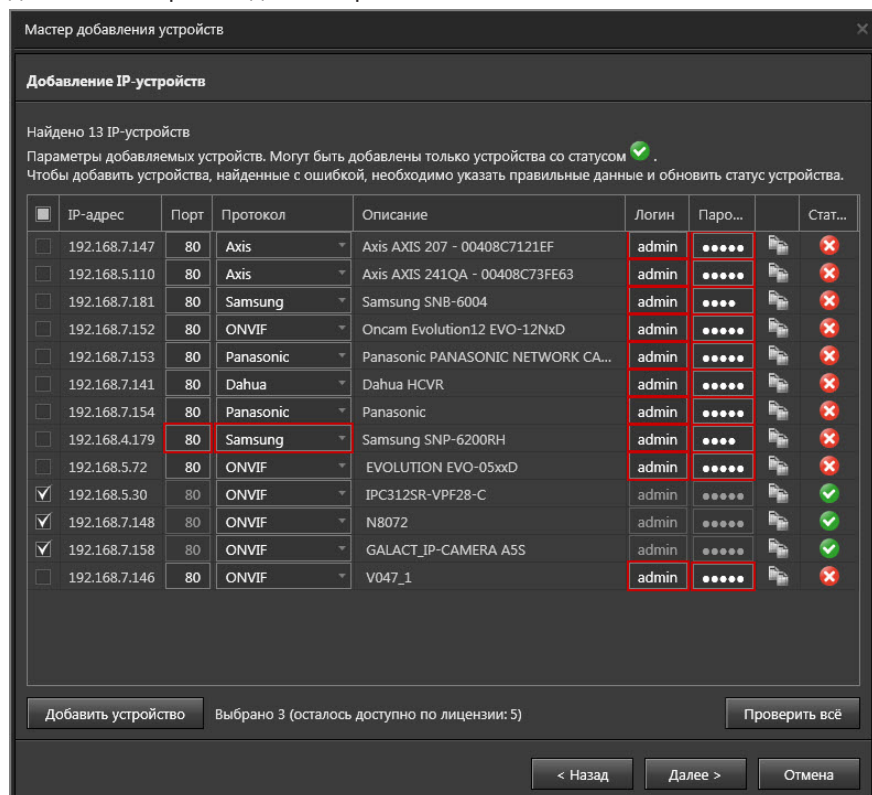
Мастер добавления устройств

Добавление IP-устройств

Найдено 13 IP-устройств
Параметры добавляемых устройств. Могут быть добавлены только устройства со статусом .
Чтобы добавить устройства, найденные с ошибкой, необходимо указать правильные данные и обновить статус устройства.

| | IP-адрес | Порт | Протокол | Описание | Логин | Паро... | | Стат... |
|---|---|---|---|---|---|---|---|---|
| | 192.168.7.147 | 80 | Axis | Axis AXIS 207 - 00408C7121EF | admin | ●●●●● | | |
| | 192.168.5.110 | 80 | Axis | Axis AXIS 241QA - 00408C73FE63 | admin | ●●●●● | | |
| | 192.168.7.181 | 80 | Samsung | Samsung SNB-6004 | admin | ●●●● | | |
| | 192.168.7.152 | 80 | ONVIF | Oncam Evolution12 EVO-12NxD | admin | ●●●●● | | |
| | 192.168.7.153 | 80 | Panasonic | Panasonic PANASONIC NETWORK CA... | admin | ●●●●● | | |
| | 192.168.7.141 | 80 | Dahua | Dahua HCVR | admin | ●●●●● | | |
| | 192.168.7.154 | 80 | Panasonic | Panasonic | admin | ●●●●● | | |
| | 192.168.4.179 | 80 | Samsung | Samsung SNP-6200RH | admin | ●●●● | | |
| | 192.168.5.72 | 80 | ONVIF | EVOLUTION EVO-05xxD | admin | ●●●●● | | |
| ✓ | 192.168.5.30 | 80 | ONVIF | IPC312SR-VPF28-C | admin | ●●●●● | | |
| ✓ | 192.168.7.148 | 80 | ONVIF | N8072 | admin | ●●●●● | | |
| ✓ | 192.168.7.158 | 80 | ONVIF | GALACT_IP-CAMERA A5S | admin | ●●●●● | | |
| | 192.168.7.146 | 80 | ONVIF | V047_1 | admin | ●●●●● | | |

Добавить устройство Выбрано 3 (осталось доступно по лицензии: 5) Проверить всё

< Назад Далее > Отмена